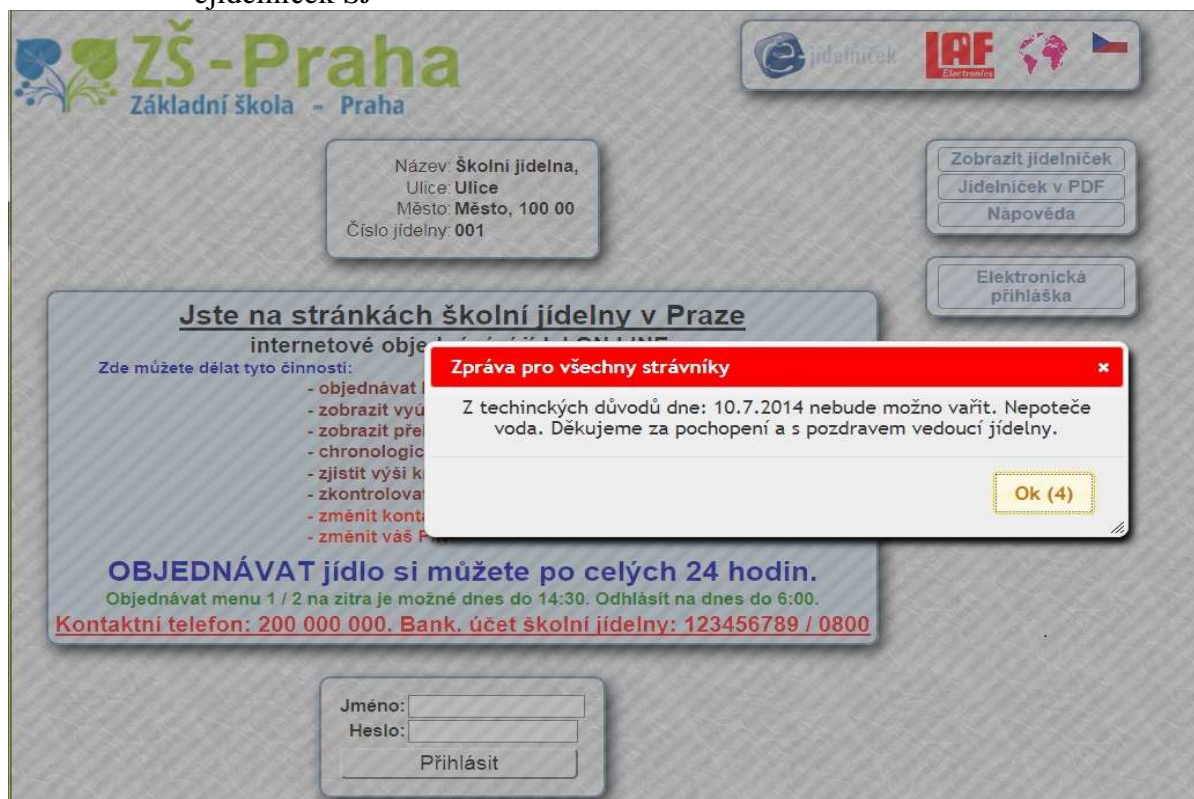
ejídelníček SJ

ZŠ-Praha
Základní škola - Praha

jídelníček LAF Electronics

Název: Školní jídelna,
Ulice: Ulice
Město: Město, 100 00
Číslo jídelny: 001

Zobrazit jídelníček
Jídelníček v PDF
Nápověda

Elektronická přihláška

Jste na stránkách školní jídelny v Praze
internetové obje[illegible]
Zde můžete dělat tyto činnosti:
- objednávat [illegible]
- zobrazit vyú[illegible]
- zobrazit pře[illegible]
- chronologic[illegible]
- zjistit výši k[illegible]
- zkontrolova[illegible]
- změnit konta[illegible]
- změnit váš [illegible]

Zpráva pro všechny strávníky ×
Z techinckých důvodů dne: 10.7.2014 nebude možno vařit. Nepoteče voda. Děkujeme za pochopení a s pozdravem vedoucí jídelny.
Ok (4)

OBJEDNÁVAT jídlo si můžete po celých 24 hodin.
Objednávat menu 1 / 2 na zítra je možné dnes do 14:30. Odhlásit na dnes do 6:00.
Kontaktní telefon: 200 000 000. Bank. účet školní jídelny: 123456789 / 0800

Jméno:
Heslo:
Přihlásit